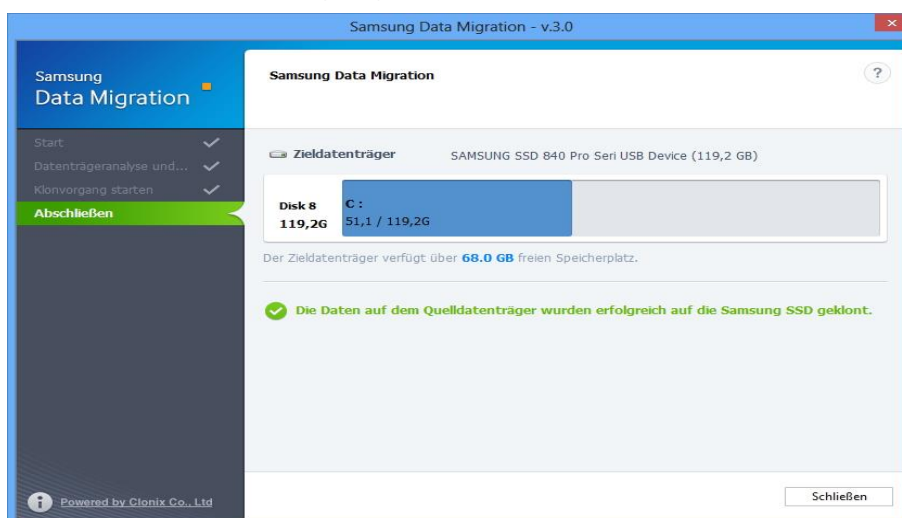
Samsung Data Migration - v.3.0

Samsung
Data Migration

Start
Datenträgeranalyse und...
Klonvorgang starten
Abschließen

Samsung Data Migration

?

Zieldatenträger SAMSUNG SSD 840 Pro Seri USB Device (119,2 GB)

Disk 8
119,2G

C:
51,1 / 119,2G

Der Zieldatenträger verfügt über 68.0 GB freien Speicherplatz.

Die Daten auf dem Quelldatenträger wurden erfolgreich auf die Samsung SSD geklont.

Powered by Clonix Co., Ltd

Schließen